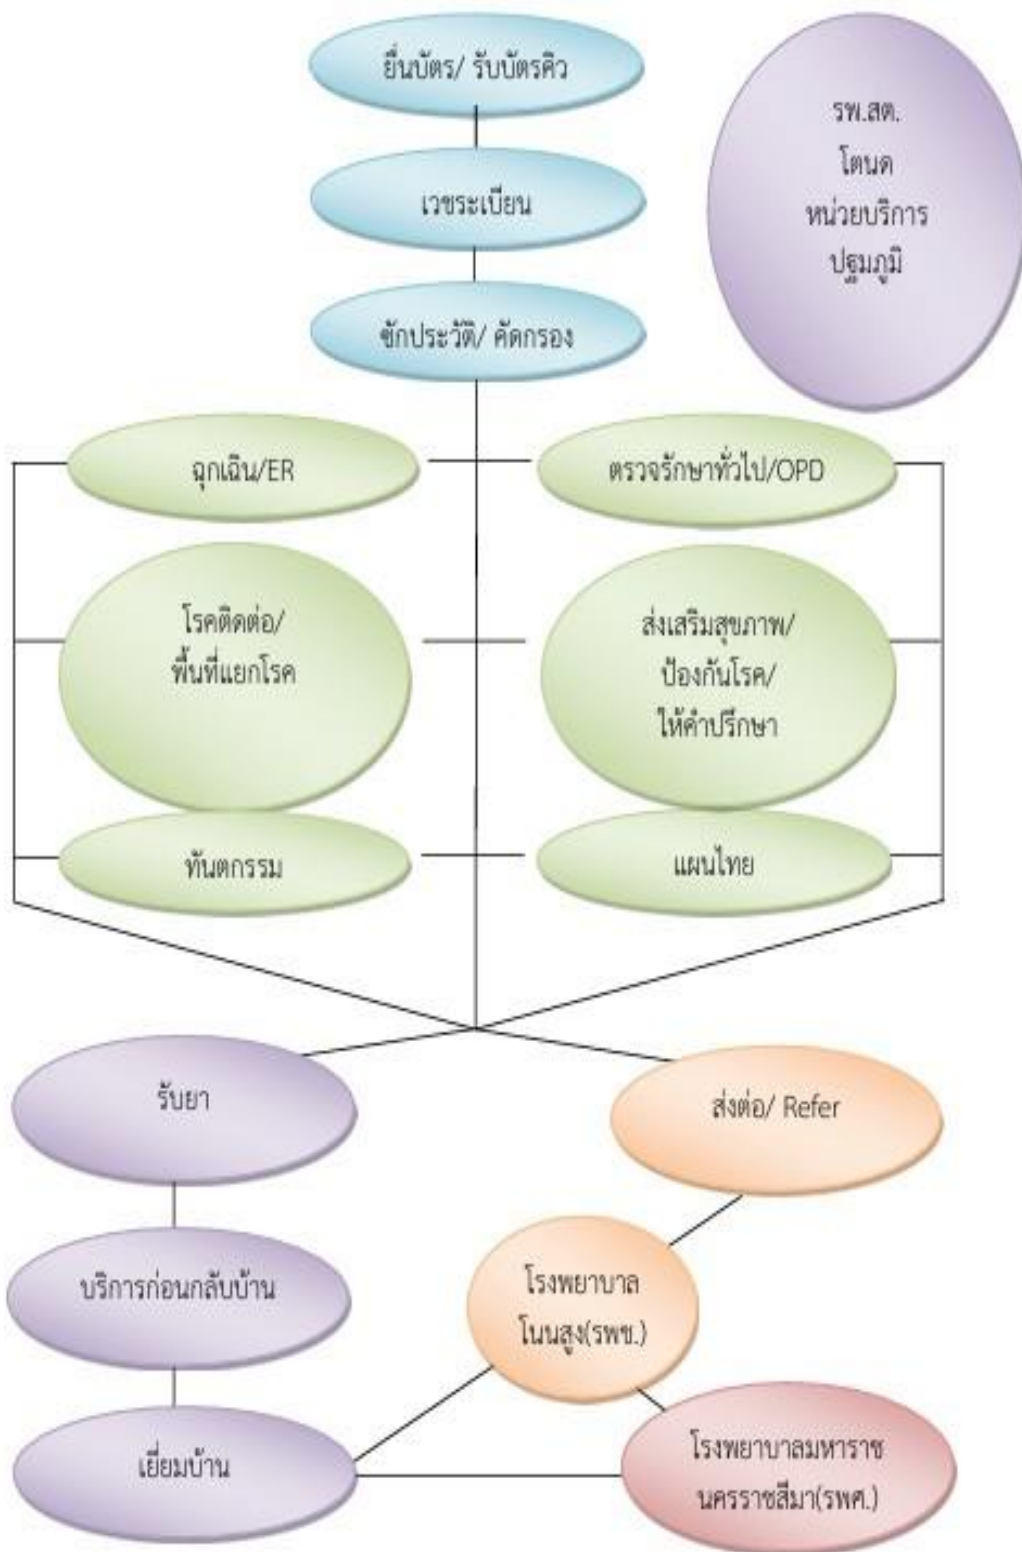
ยื่นบัตร/ รับบัตรคิว

รพ.สต.
โตนด
หน่วยบริการ
ปฐมภูมิ

เวชระเบียน

ซักประวัติ/ คัดกรอง

ฉุกเฉิน/ER

ตรวจรักษาทั่วไป/OPD

โรคติดต่อ/
พื้นที่แยกโรค

ส่งเสริมสุขภาพ/
ป้องกันโรค/
ให้คำปรึกษา

ทันตกรรม

แผนไทย

รับยา

ส่งต่อ/ Refer

บริการก่อนกลับบ้าน

โรงพยาบาล
โนนสูง(รพช.)

เยี่ยมบ้าน

โรงพยาบาลมหาราช
นครราชสีมา(รพศ.)